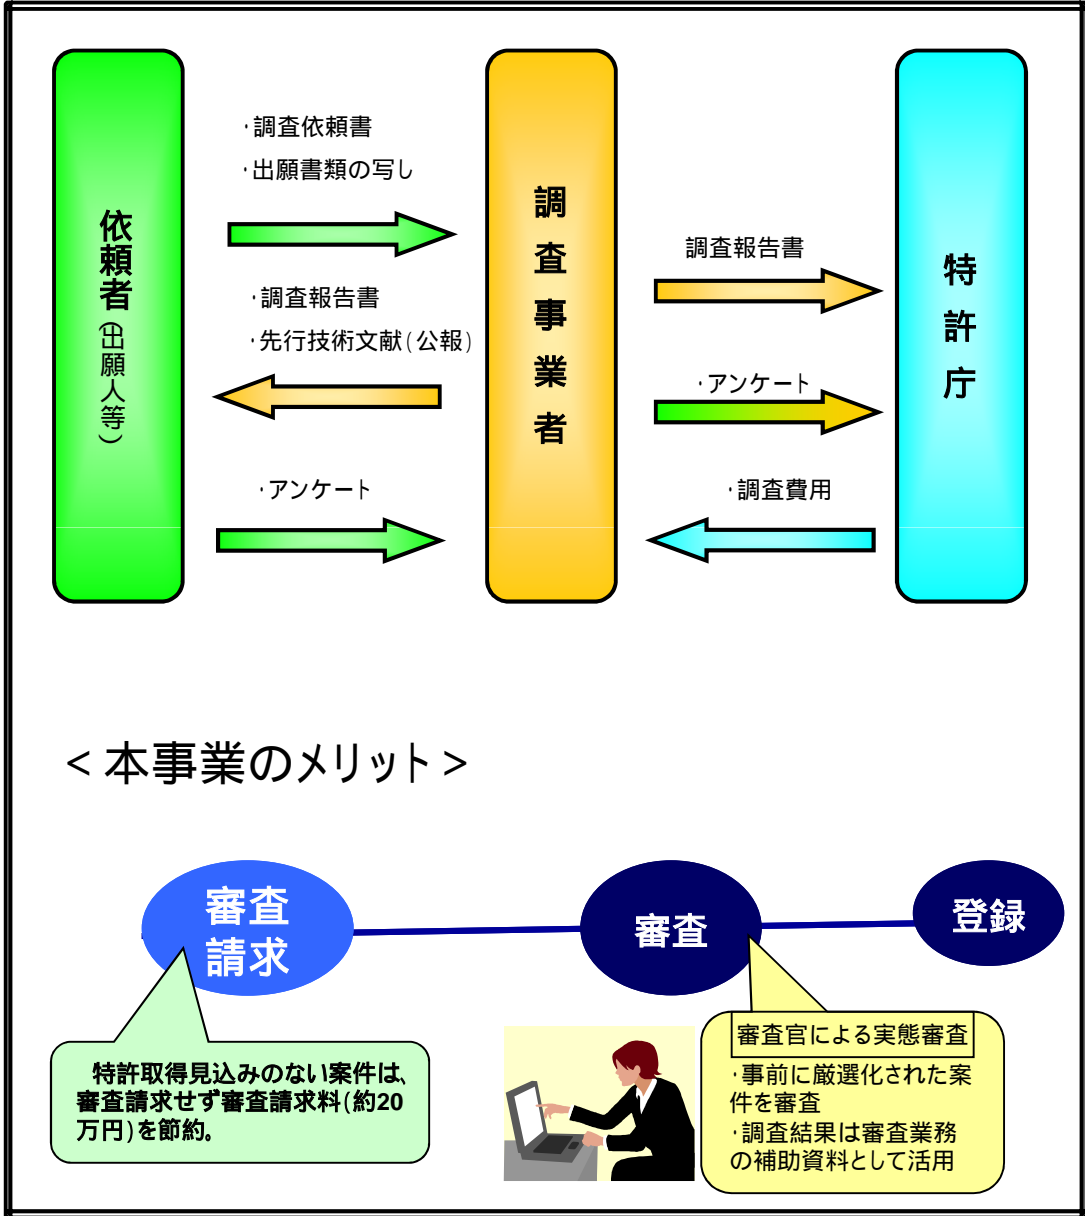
依頼者（出願人等）

・調査依頼書
・出願書類の写し

・調査報告書
・先行技術文献（公報）

・アンケート

調査事業者

調査報告書

・アンケート

・調査費用

特許庁

＜本事業のメリット＞

審査請求

審査

登録

特許取得見込みのない案件は、審査請求せず審査請求料（約20万円）を節約。

審査官による実態審査
・事前に厳選化された案件を審査
・調査結果は審査業務の補助資料として活用